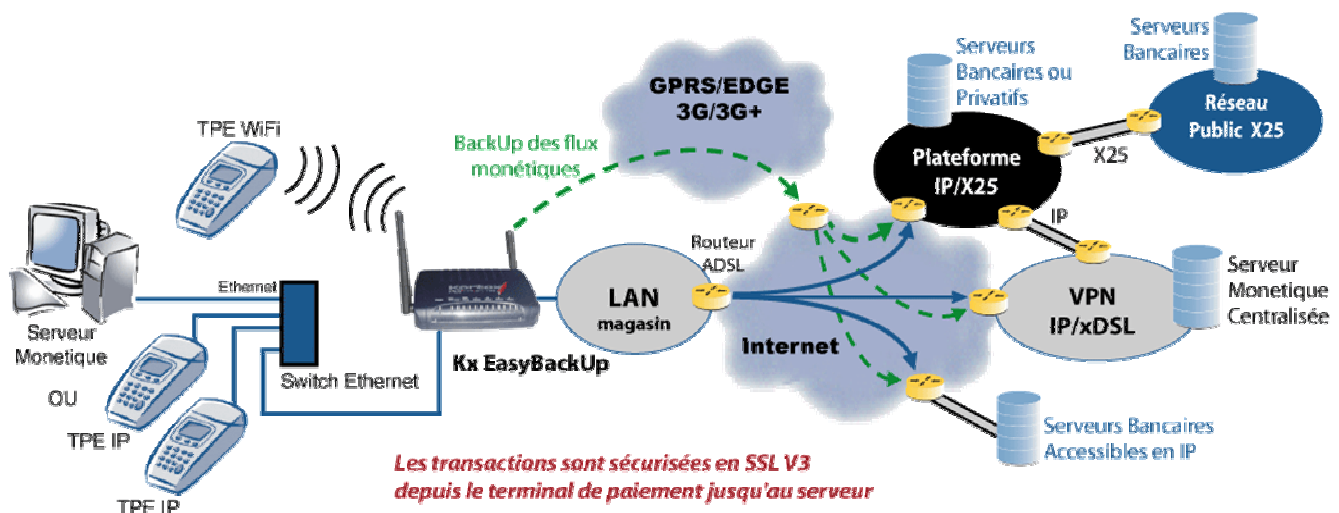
TPE WiFi

BackUp des flux monétiques

GPRS/EDGE 3G/3G+

Serveurs Bancaires ou Privatifs

Serveurs Bancaires

Réseau Public X25

Plateforme IP/X25

X25

IP

Ethernet

Serveur Monetique

OU

TPE IP

TPE IP

Switch Ethernet

Kx EasyBackUp

Routeur ADSL

LAN magasin

Internet

VPN IP/xDSL

Serveur Monetique Centralisée

Serveurs Bancaires Accessibles en IP

Les transactions sont sécurisées en SSL V3 depuis le terminal de paiement jusqu'au serveur